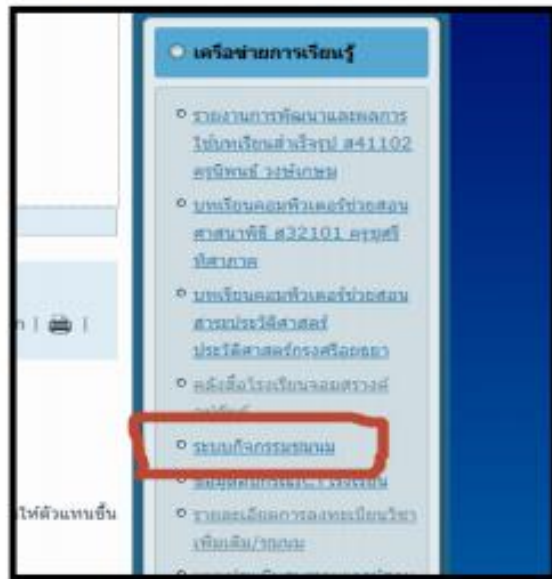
เครือข่ายการเรียนรู้

รายงานการพัฒนาและผลการใช้บทเรียนสำเร็จรูป ส41102 ครูนิพนธ์ วงษ์เกษม

บทเรียนคอมพิวเตอร์ช่วยสอน ศาสนาพิธี ส32101 ครูบุศรี ทิศาภาค

บทเรียนคอมพิวเตอร์ช่วยสอน สาระประวัติศาสตร์ ประวัติศาสตร์กรุงศรีอยุธยา

คลังสื่อโรงเรียนจอมสุรางค์ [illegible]

ระบบกิจกรรมชุมนุม

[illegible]

รายละเอียดการลงทะเบียนวิชาเพิ่มเติม/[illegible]

n | 🖶 |

ให้ตัวแทนขึ้น